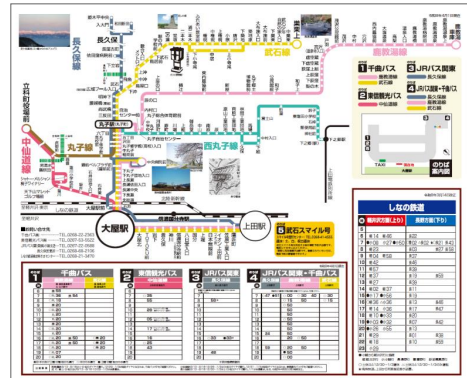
長久保線

長久保

武石線

鹿教湯線

立科町役場前

中仙道線

丸子線

西丸子線

丸子町

大屋駅

上田駅

しなの鉄道

1 千曲バス

2 東信観光バス

3 JRバス関東

4 JRバス関東＋千曲バス

5 武石スマイル号

のりば案内図

千曲バス

東信観光バス

JRバス関東

JRバス関東・千曲バス

しなの鉄道

軽井沢方面(上り)

長野方面(下り)

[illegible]